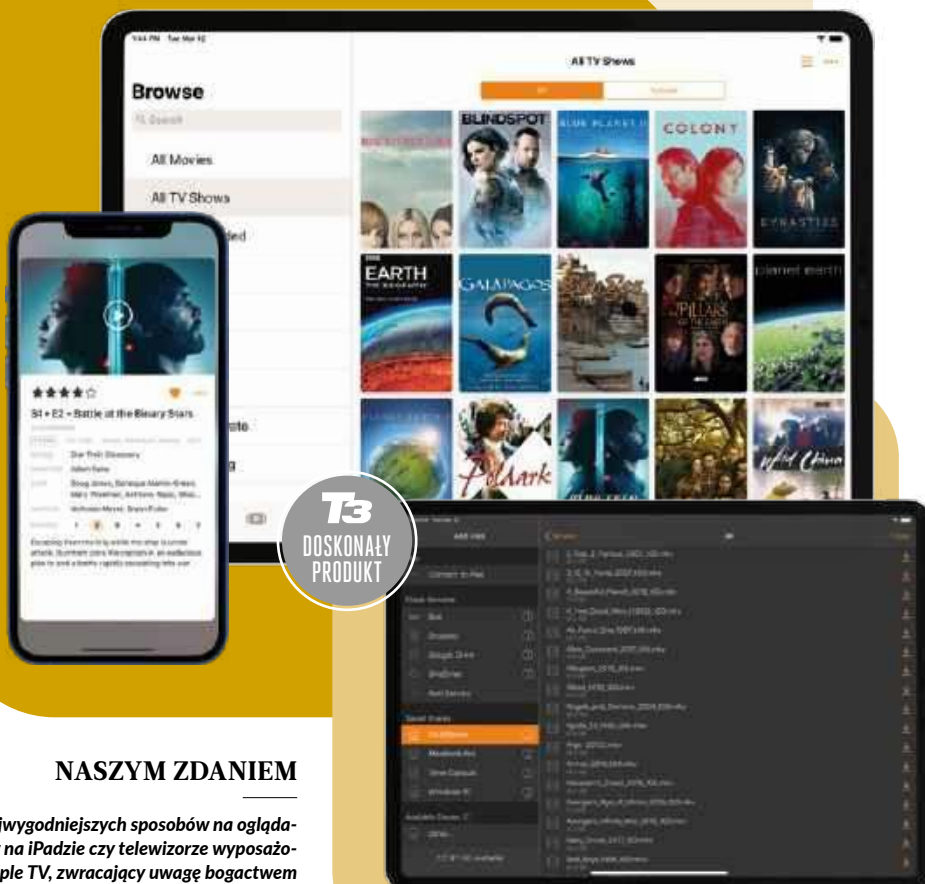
Browse

Q Search

All Movies

All TV Shows

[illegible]ded

All TV Shows

BLINDSPOT

BLUE PLANET II

COLONY

DYNASTIES

EARTH

GALAPAGOS

PILLARS OF THE EARTH

planet earth

Poldark

Wild China

★★★★☆

S1 • E2 • Battle at the Binary Stars

T3
DOSKONAŁY
PRODUKT

Add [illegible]

Connect to Mac

NASZYM ZDANIEM

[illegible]wygodniejszych sposobów na oglądania na iPadzie czy telewizorze wyposażo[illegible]ple TV, zwracający uwagę bogactwem